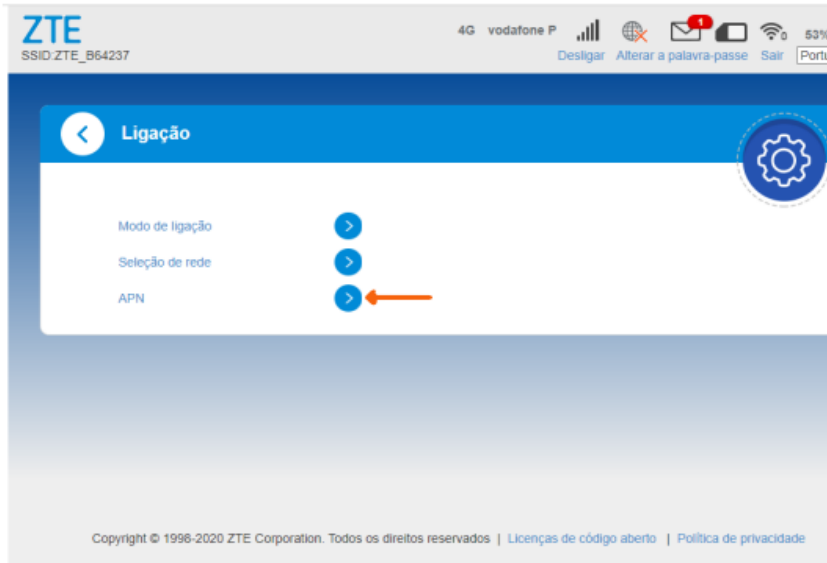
ZTE
SSID:ZTE_B64237

4G vodafone P 1 0 53%
Desligar Alterar a palavra-passe Sair Portu

Ligação

Modo de ligação
Seleção de rede
APN

Copyright © 1998-2020 ZTE Corporation. Todos os direitos reservados | Licenças de código aberto | Política de privacidade